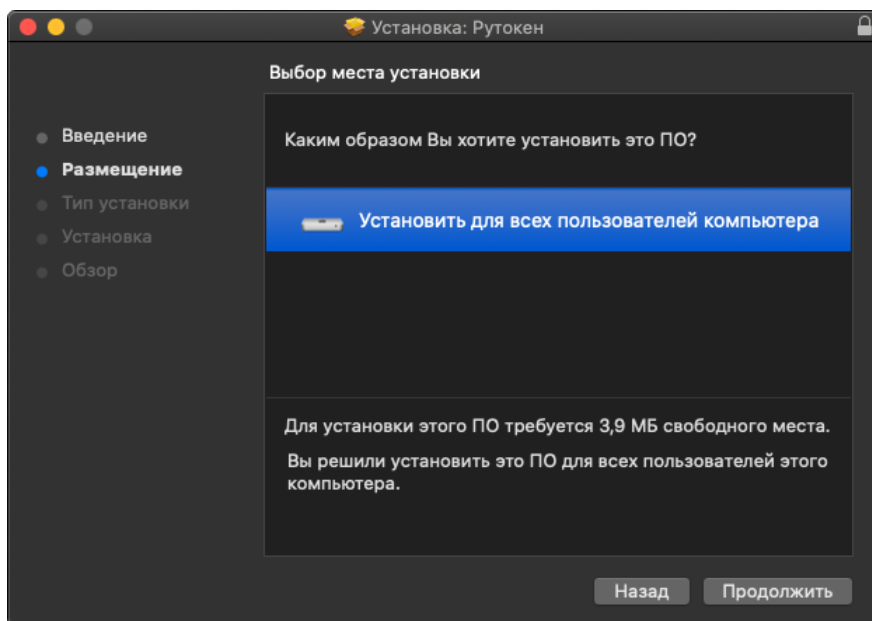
Установка: Рутокен

Выбор места установки

Введение
Размещение
Тип установки
Установка
Обзор

Каким образом Вы хотите установить это ПО?

Установить для всех пользователей компьютера

Для установки этого ПО требуется 3,9 МБ свободного места.

Вы решили установить это ПО для всех пользователей этого компьютера.

Назад
Продолжить